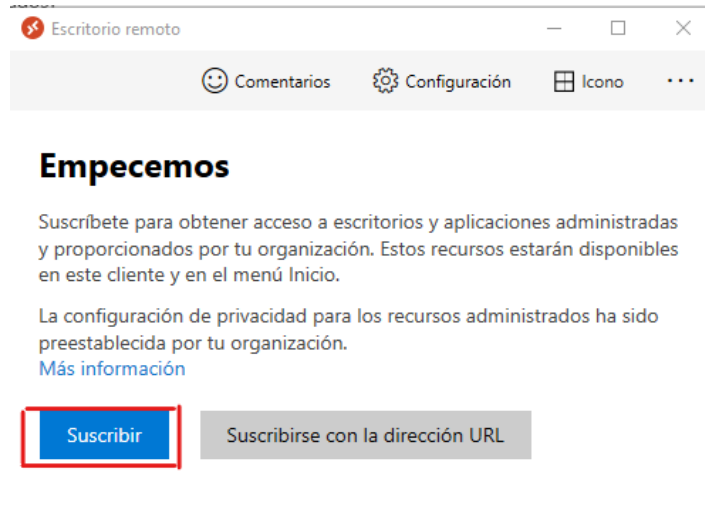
Escritorio remoto

Comentarios Configuración Icono ···

Empecemos

Suscríbete para obtener acceso a escritorios y aplicaciones administradas y proporcionados por tu organización. Estos recursos estarán disponibles en este cliente y en el menú Inicio.

La configuración de privacidad para los recursos administrados ha sido preestablecida por tu organización.
Más información

Suscribir

Suscribirse con la dirección URL